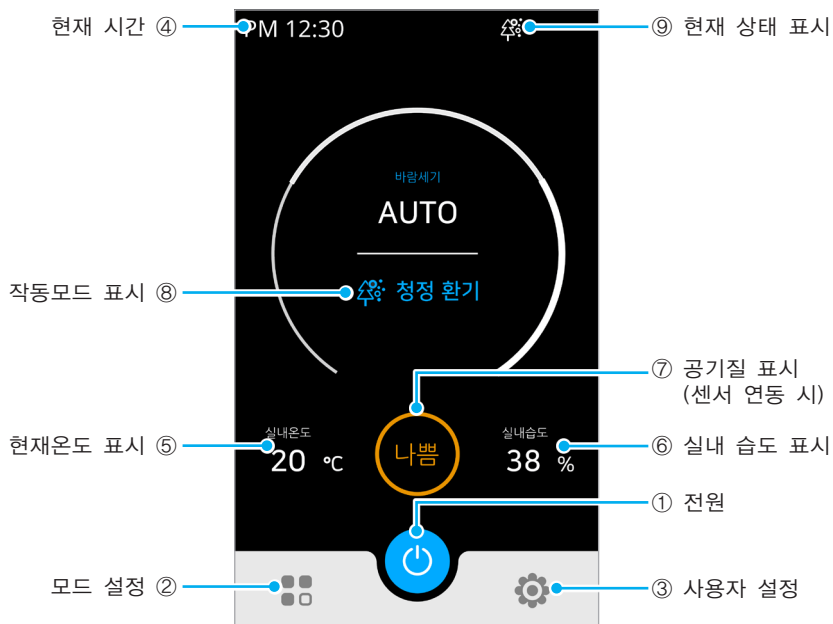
현재 시간 ④

PM 12:30

⑨ 현재 상태 표시

바람세기

AUTO

작동모드 표시 ⑧

청정 환기

⑦ 공기질 표시 (센서 연동 시)

현재온도 표시 ⑤

실내온도

20 ℃

나쁨

실내습도

38 %

⑥ 실내 습도 표시

① 전원

모드 설정 ②

③ 사용자 설정